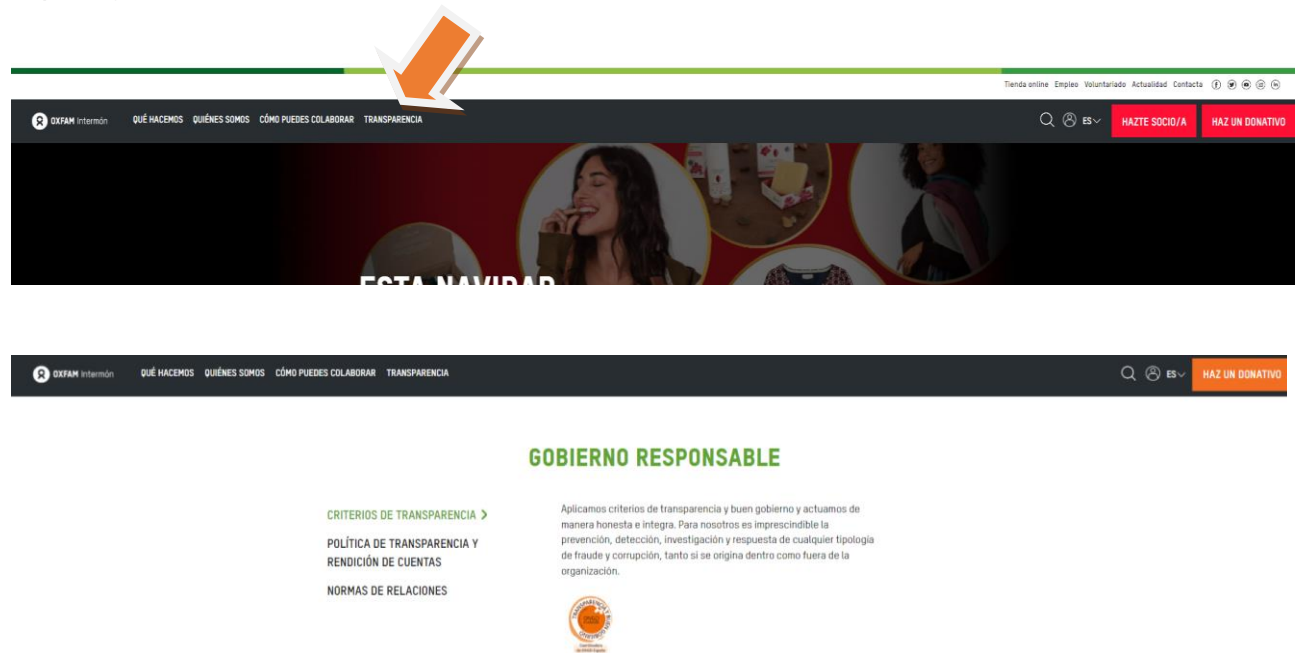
Tienda online Empleo Voluntariado Actualidad Contacta

OXFAM Intermón QUÉ HACEMOS QUIÉNES SOMOS CÓMO PUEDES COLABORAR TRANSPARENCIA

ES HAZTE SOCIO/A HAZ UN DONATIVO

ESTA NAVIDAD

OXFAM Intermón QUÉ HACEMOS QUIÉNES SOMOS CÓMO PUEDES COLABORAR TRANSPARENCIA

ES HAZ UN DONATIVO

GOBIERNO RESPONSABLE

CRITERIOS DE TRANSPARENCIA >

POLÍTICA DE TRANSPARENCIA Y RENDICIÓN DE CUENTAS

NORMAS DE RELACIONES

Aplicamos criterios de transparencia y buen gobierno y actuamos de manera honesta e integra. Para nosotros es imprescindible la prevención, detección, investigación y respuesta de cualquier tipología de fraude y corrupción, tanto si se origina dentro como fuera de la organización.

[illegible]